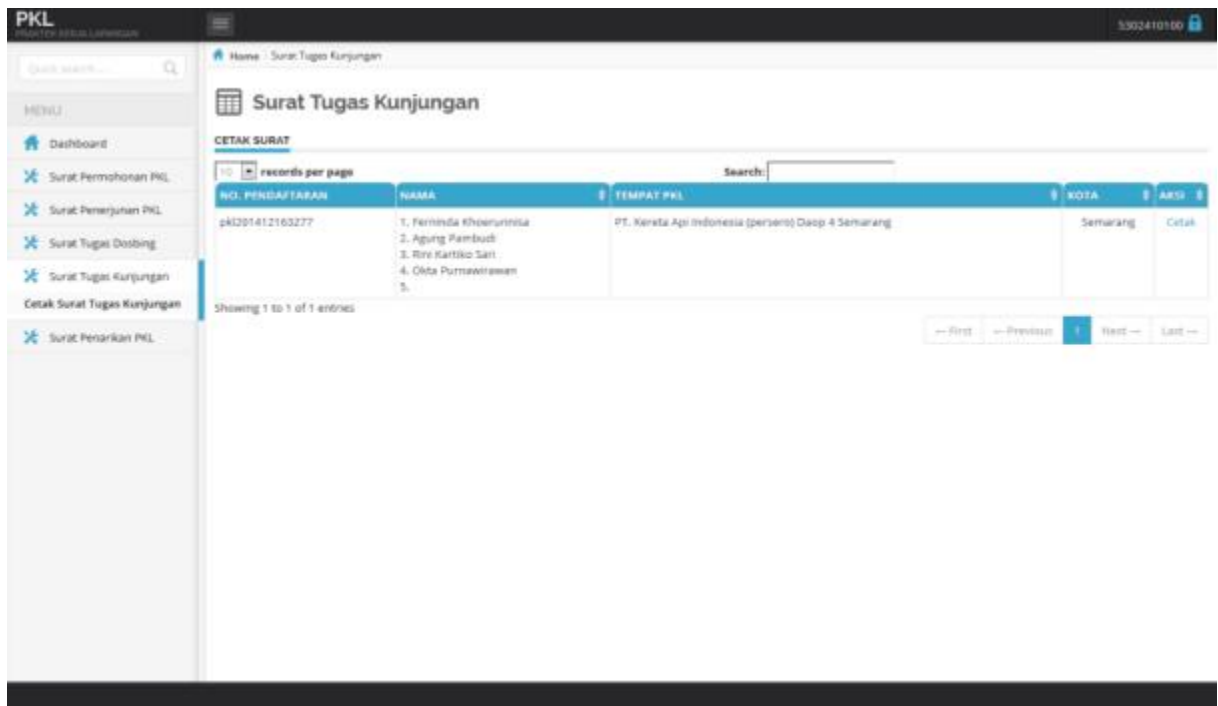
PKL
PRAKTEK KERJA LAPANGAN

5302410100

Quick search...

MENU

Dashboard

Surat Permohonan PKL

Surat Penerjunan PKL

Surat Tugas Dosbing

Surat Tugas Kunjungan

Cetak Surat Tugas Kunjungan

Surat Penarikan PKL

Home Surat Tugas Kunjungan

Surat Tugas Kunjungan

CETAK SURAT

10 records per page

Search:

| NO. PENDAFTARAN | NAMA | TEMPAT PKL | KOTA | AKSI |
|---|---|---|---|---|
| pkl201412163277 | 1. Ferninda Khoerunnisa 2. Agung Pambudi 3. Rini Kartiko Sari 4. Okta Purnawirawan 5. | PT. Kereta Api Indonesia (persero) Daop 4 Semarang | Semarang | Cetak |

Showing 1 to 1 of 1 entries

← First ← Previous 1 Next → Last →